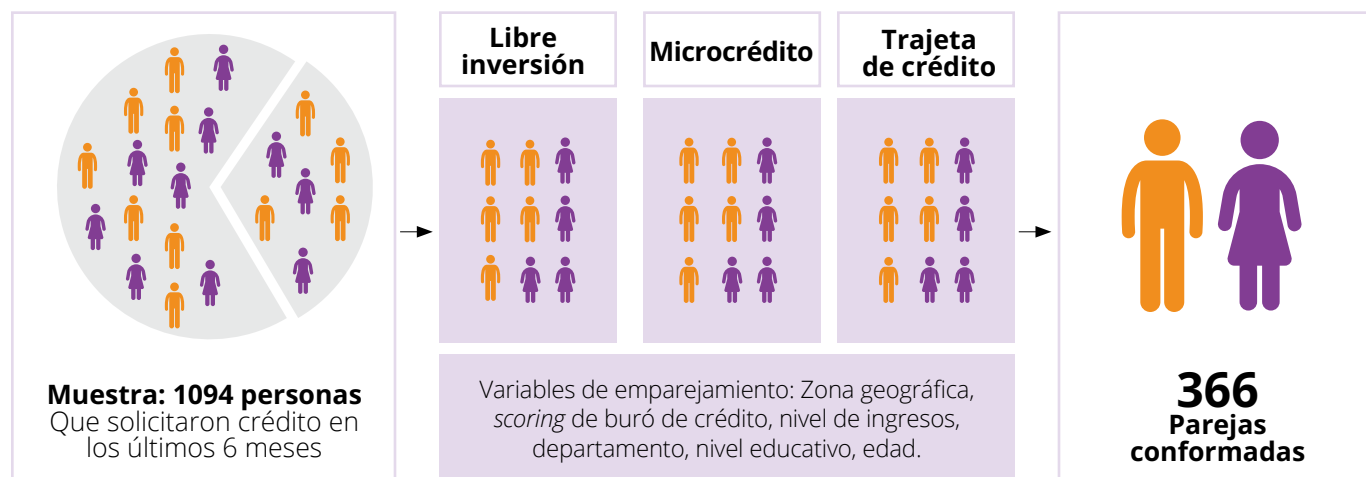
Libre inversión

Microcrédito

Trajeta de crédito

Muestra: 1094 personas
Que solicitaron crédito en los últimos 6 meses

Variables de emparejamiento: Zona geográfica, *scoring* de buró de crédito, nivel de ingresos, departamento, nivel educativo, edad.

366
Parejas conformadas